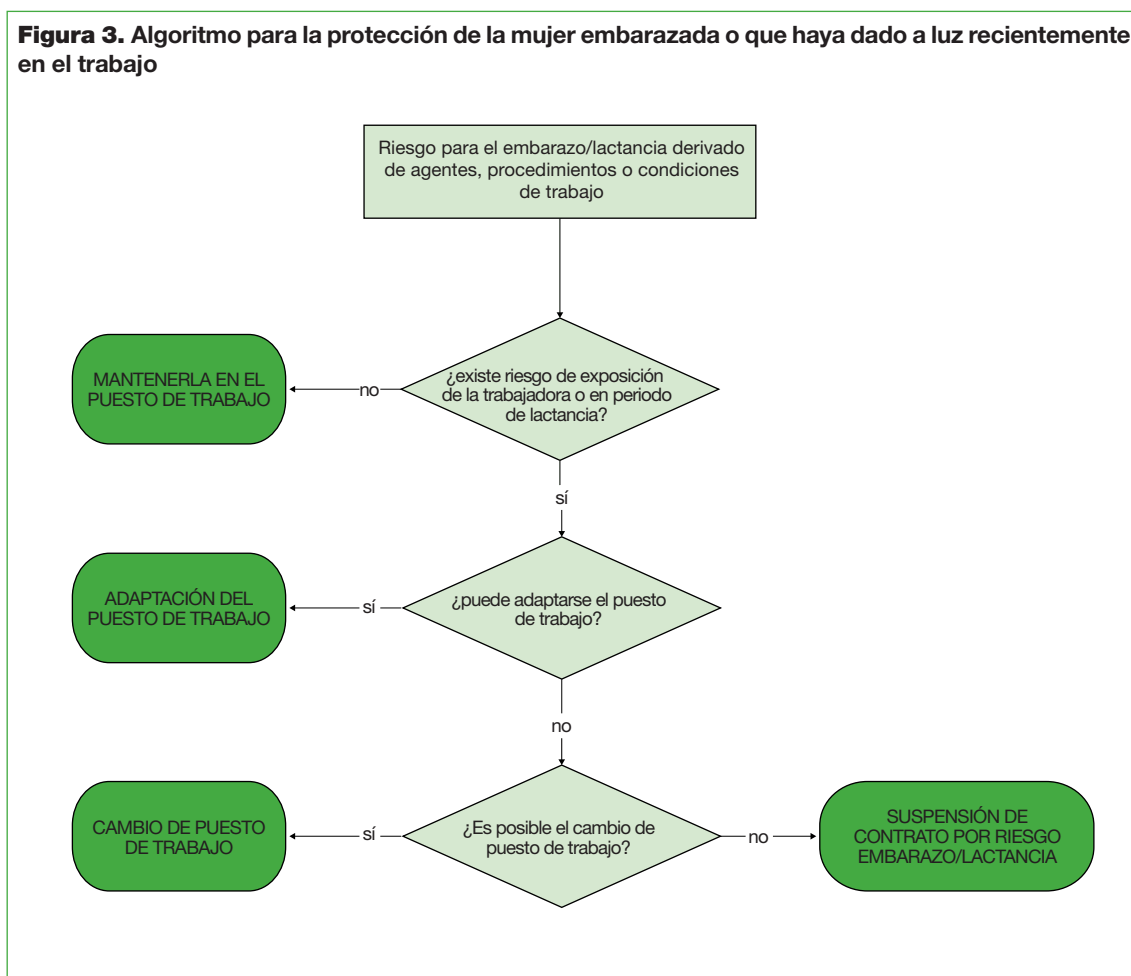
**Figura 3.** Algoritmo para la protección de la mujer embarazada o que haya dado a luz recientemente en el trabajo

Riesgo para el embarazo/lactancia derivado de agentes, procedimientos o condiciones de trabajo

¿existe riesgo de exposición de la trabajadora o en periodo de lactancia?

no

MANTENERLA EN EL PUESTO DE TRABAJO

sí

¿puede adaptarse el puesto de trabajo?

sí

ADAPTACIÓN DEL PUESTO DE TRABAJO

no

¿Es posible el cambio de puesto de trabajo?

sí

CAMBIO DE PUESTO DE TRABAJO

no

SUSPENSIÓN DE CONTRATO POR RIESGO EMBARAZO/LACTANCIA